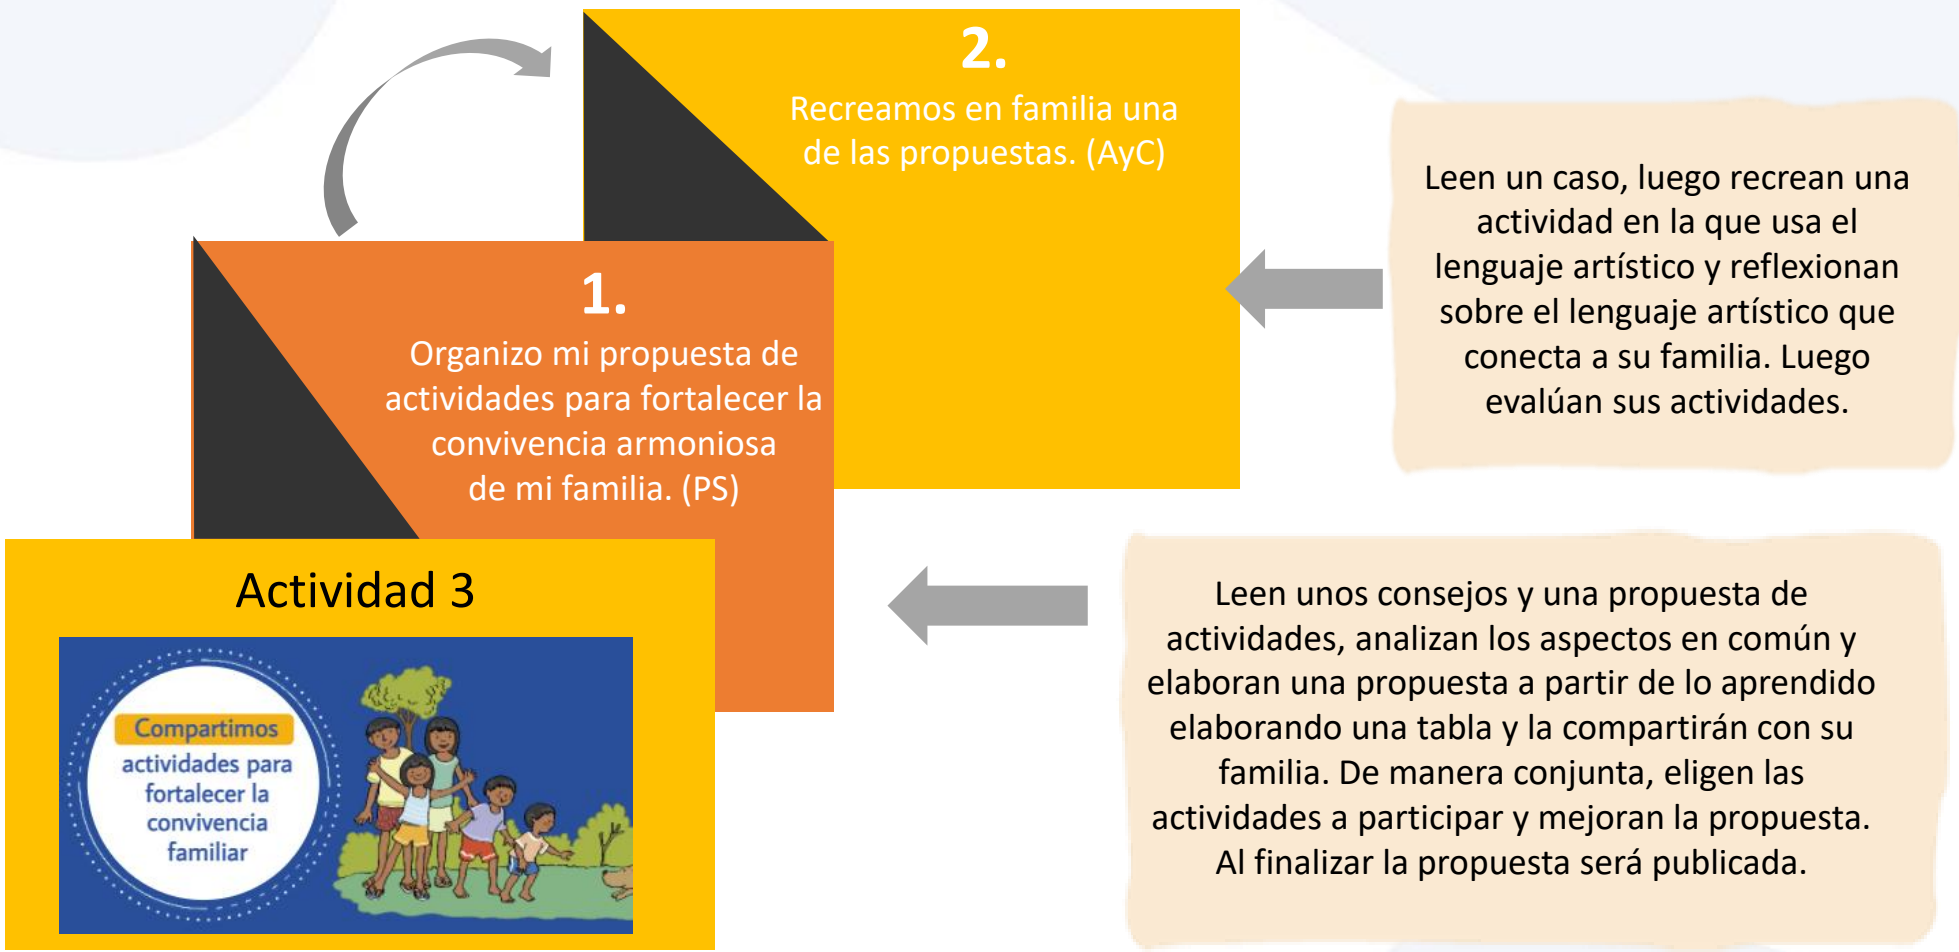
2.
Recreamos en familia una de las propuestas. (AyC)

Leen un caso, luego recrean una actividad en la que usa el lenguaje artístico y reflexionan sobre el lenguaje artístico que conecta a su familia. Luego evalúan sus actividades.

1.
Organizo mi propuesta de actividades para fortalecer la convivencia armoniosa de mi familia. (PS)

Leen unos consejos y una propuesta de actividades, analizan los aspectos en común y elaboran una propuesta a partir de lo aprendido elaborando una tabla y la compartirán con su familia. De manera conjunta, eligen las actividades a participar y mejoran la propuesta. Al finalizar la propuesta será publicada.

Actividad 3

Compartimos actividades para fortalecer la convivencia familiar